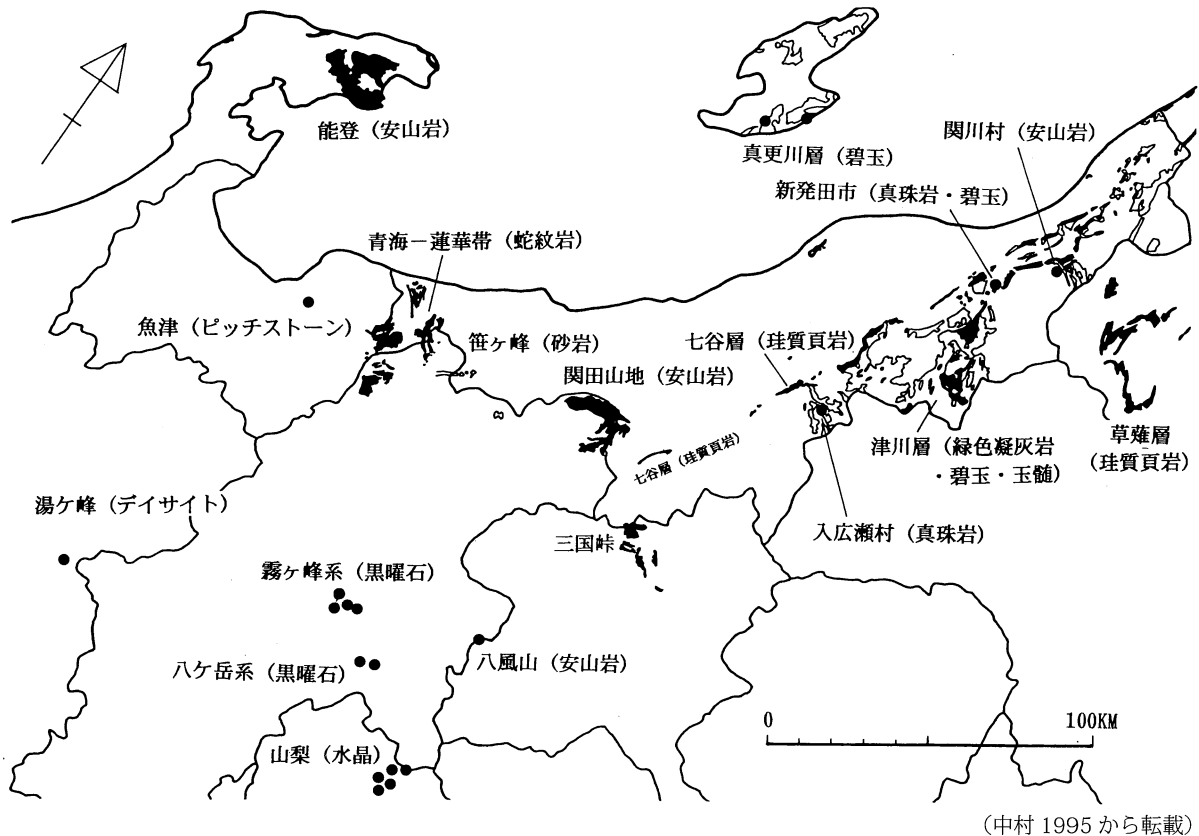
能登（安山岩）

真更川層（碧玉）

関川村（安山岩）

新発田市（真珠岩・碧玉）

青海－蓮華帯（蛇紋岩）

魚津（ピッチストーン）

笹ヶ峰（砂岩）

七谷層（珪質頁岩）

関田山地（安山岩）

七谷層（珪質頁岩）

津川層（緑色凝灰岩・碧玉・玉髄）

草薙層（珪質頁岩）

湯ケ峰（デイサイト）

入広瀬村（真珠岩）

三国峠

霧ヶ峰系（黒曜石）

八ケ岳系（黒曜石）

八風山（安山岩）

0

100KM

山梨（水晶）

（中村 1995 から転載）